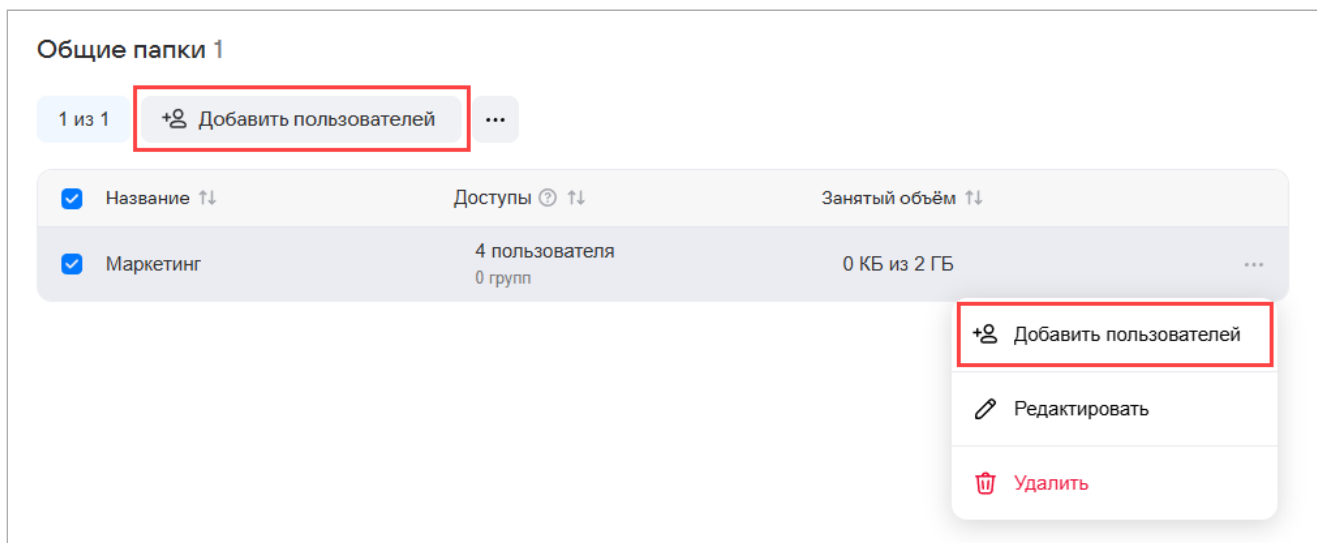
Общие папки 1

1 из 1 Добавить пользователей ...

| Название | Доступы | Занятый объём |
|---|---|---|
| Маркетинг | 4 пользователя 0 групп | 0 КБ из 2 ГБ |

Добавить пользователей
Редактировать
Удалить